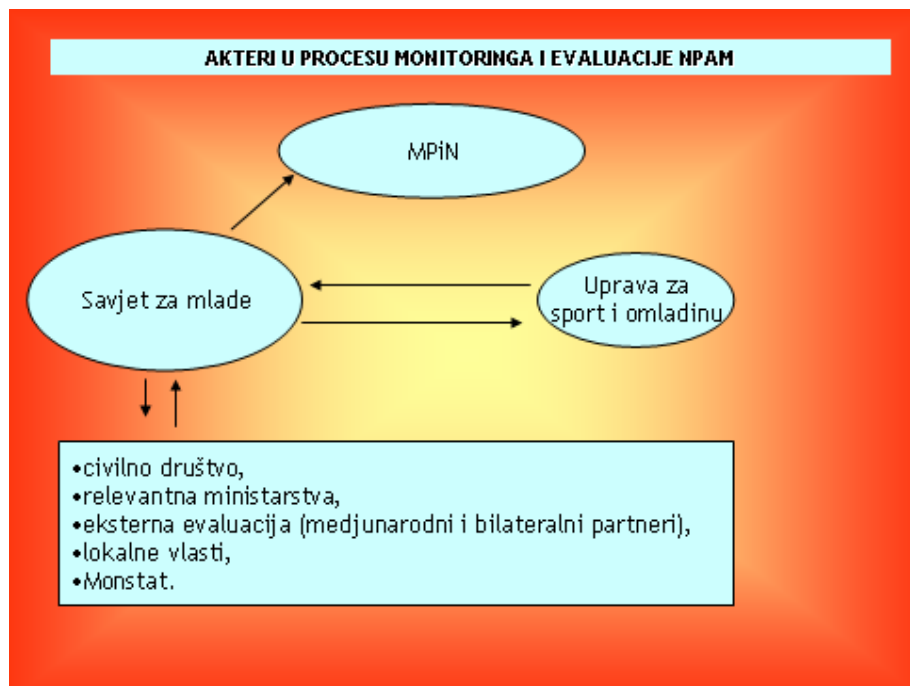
AKTERI U PROCESU MONITORINGA I EVALUACIJE NPAM

MPiN

Savjet za mlade

Uprava za sport i omladinu

•civilno društvo,
•relevantna ministarstva,
•eksterna evaluacija (medjunarodni i bilateralni partneri),
•lokalne vlasti,
•Monstat.